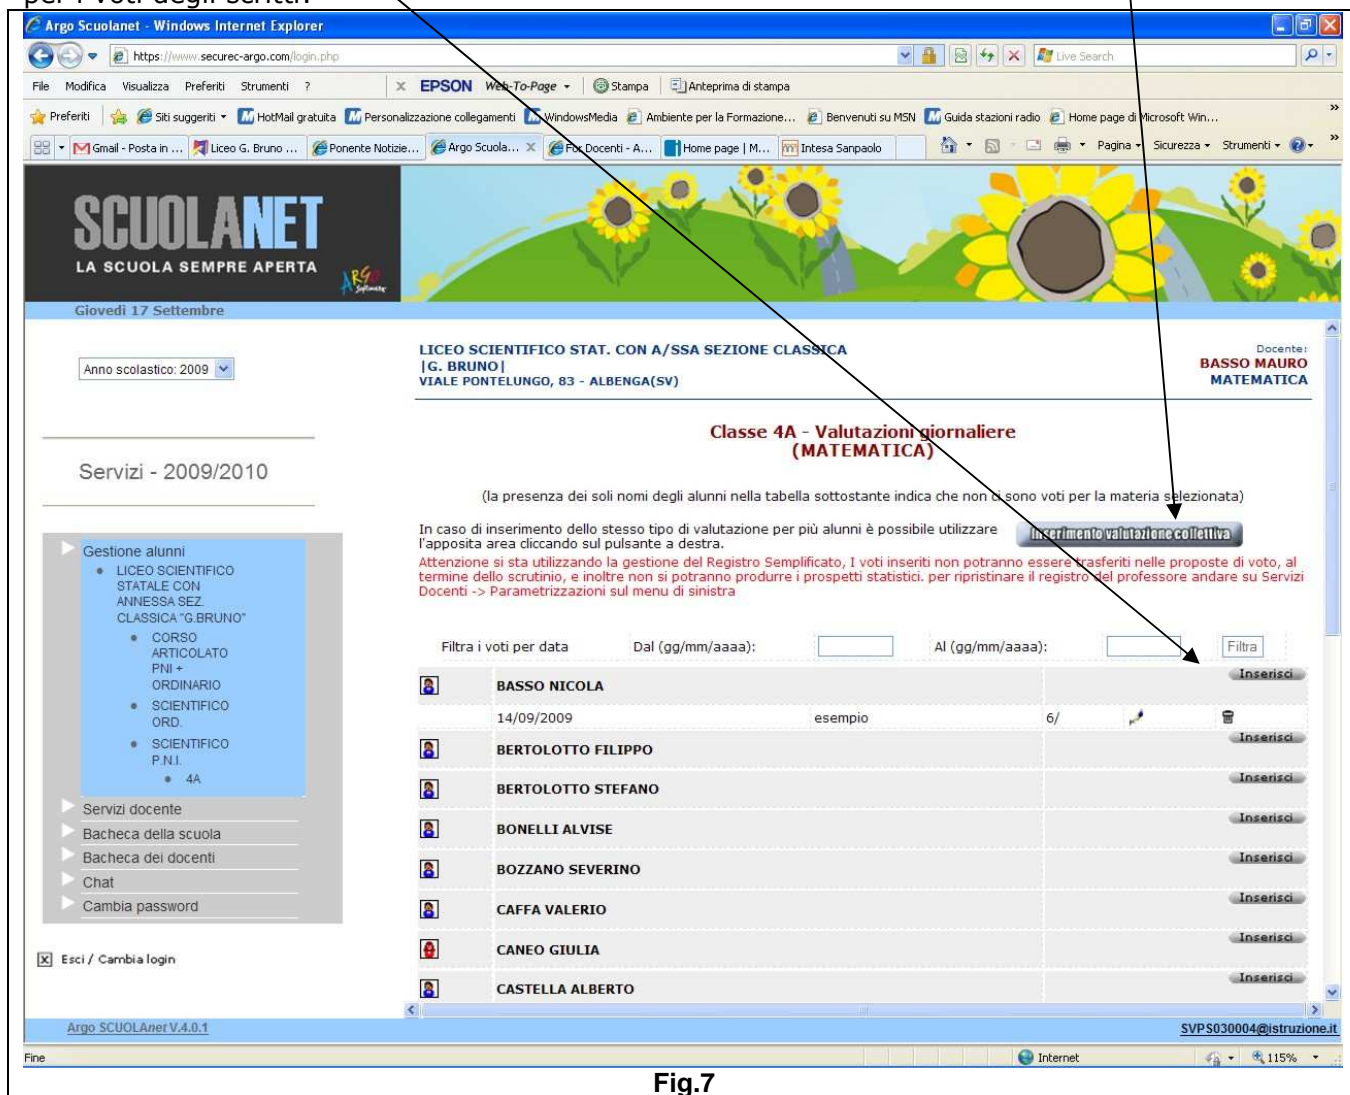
per i voti degli scritti.

Argo Scuolanet - Windows Internet Explorer

https://www.securec-argo.com/login.php

Live Search

File Modifica Visualizza Preferiti Strumenti ?

EPSON Web-To-Page Stampa Anteprima di stampa

Preferiti Siti suggeriti HotMail gratuita Personalizzazione collegamenti WindowsMedia Ambiente per la Formazione... Benvenuti su MSN Guida stazioni radio Home page di Microsoft Win...

Gmail - Posta in ... Liceo G. Bruno ... Ponente Notizie... Argo Scuola... For Docenti - A... Home page | M... Intesa Sanpaolo

Pagina Sicurezza Strumenti

SCUOLANET
LA SCUOLA SEMPRE APERTA

Giovedi 17 Settembre

Anno scolastico: 2009

LICEO SCIENTIFICO STAT. CON A/SSA SEZIONE CLASSICA
|G. BRUNO|
VIALE PONTELUNGO, 83 - ALBENGA(SV)

Docente:
BASSO MAURO
MATEMATICA

Servizi - 2009/2010

Classe 4A - Valutazioni giornaliere
(MATEMATICA)

(la presenza dei soli nomi degli alunni nella tabella sottostante indica che non ci sono voti per la materia selezionata)

In caso di inserimento dello stesso tipo di valutazione per più alunni è possibile utilizzare l'apposita area cliccando sul pulsante a destra.

Inserimento valutazione collettiva

Attenzione si sta utilizzando la gestione del Registro Semplificato, I voti inseriti non potranno essere trasferiti nelle proposte di voto, al termine dello scrutinio, e inoltre non si potranno produrre i prospetti statistici. per ripristinare il registro del professore andare su Servizi Docenti -> Parametrizzazioni sul menu di sinistra

Gestione alunni
LICEO SCIENTIFICO STATALE CON ANNESSA SEZ. CLASSICA "G.BRUNO"
CORSO ARTICOLATO PNI + ORDINARIO
SCIENTIFICO ORD.
SCIENTIFICO P.N.I.
4A

Servizi docente
Bacheca della scuola
Bacheca dei docenti
Chat
Cambia password

Esci / Cambia login

Filtra i voti per data Dal (gg/mm/aaaa): Al (gg/mm/aaaa): Filtra

BASSO NICOLA Inserisci
14/09/2009 esempio 6/
BERTOLOTTO FILIPPO Inserisci
BERTOLOTTO STEFANO Inserisci
BONELLI ALVISE Inserisci
BOZZANO SEVERINO Inserisci
CAFFA VALERIO Inserisci
CANEO GIULIA Inserisci
CASTELLA ALBERTO

Argo SCUOLAnet V.4.0.1
SVPS030004@istruzione.it

Fine Internet 115%

Fig.7